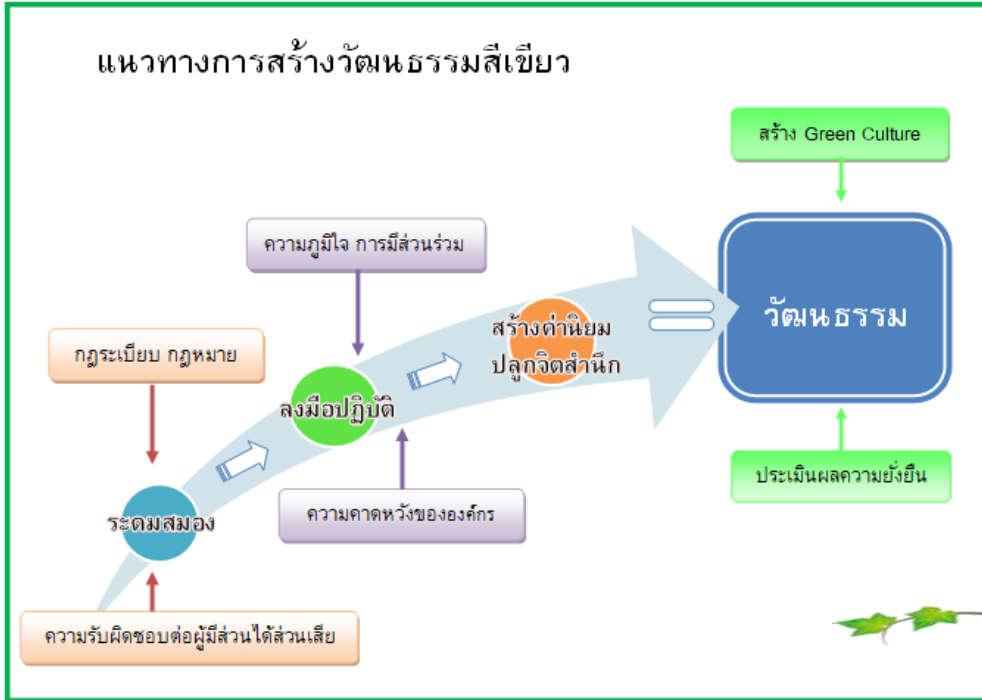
แนวทางการสร้างวัฒนธรรมสีเขียว

สร้าง Green Culture

ความภูมิใจ การมีส่วนร่วม

กฎระเบียบ กฎหมาย

สร้างค่านิยม ปลูกจิตสำนึก

วัฒนธรรม

ลงมือปฏิบัติ

ระดมสมอง

ความคาดหวังขององค์กร

ประเมินผลความยั่งยืน

ความรับผิดชอบต่อผู้มีส่วนได้ส่วนเสีย